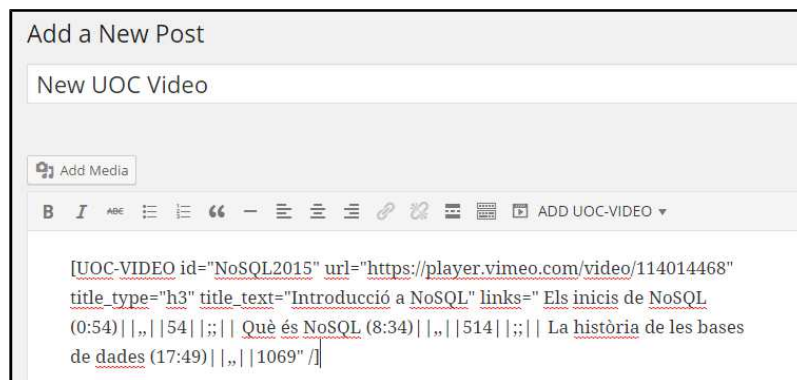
Add a New Post

New UOC Video

Add Media

B I ABC 66 — ADD UOC-VIDEO ▾

[UOC-VIDEO id="NoSQL2015" url="https://player.vimeo.com/video/114014468" title_type="h3" title_text="Introducció a NoSQL" links=" Els inicis de NoSQL (0:54)||,,||54||;;|| Què és NoSQL (8:34)||,,||514||;;|| La història de les bases de dades (17:49)||,,||1069" /]